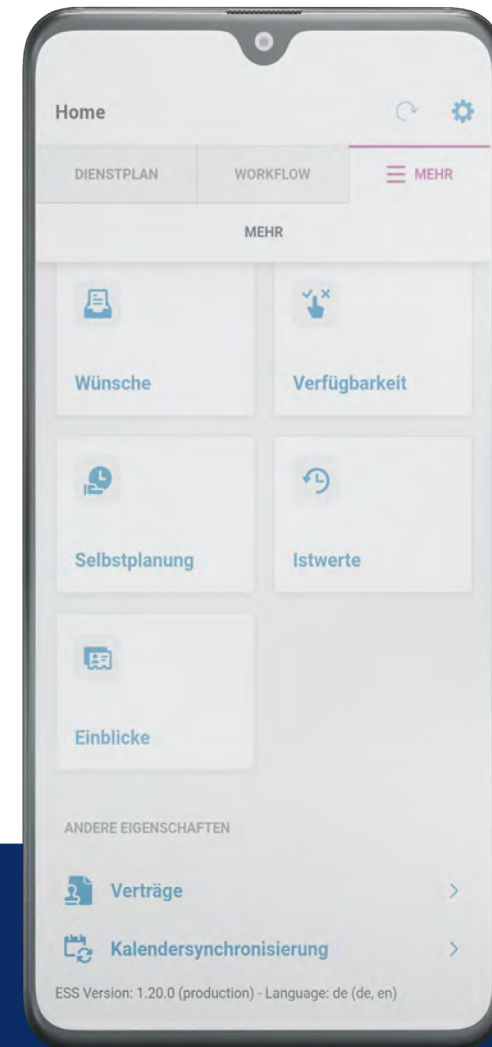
Home

DIENSTPLAN

WORKFLOW

MEHR

MEHR

Wünsche

Verfügbarkeit

Selbstplanung

Istwerte

Einblicke

ANDERE EIGENSCHAFTEN

Verträge

Kalendersynchronisierung

ESS Version: 1.20.0 (production) - Language: de (de, en)